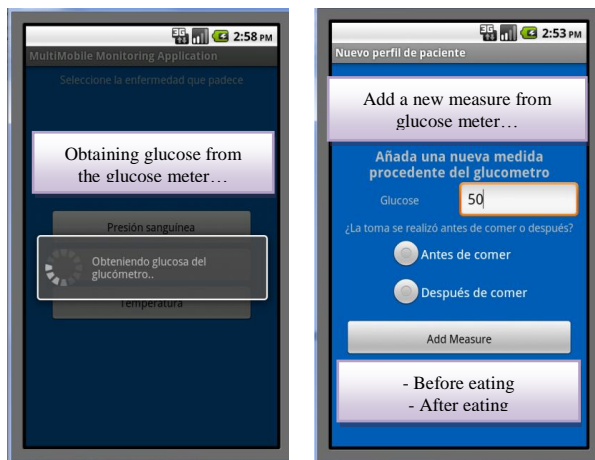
3G 2:58 PM
MultiMobile Monitoring Application
Seleccione la enfermedad que padece

Obtaining glucose from the glucose meter…

Presión sanguínea

Obteniendo glucosa del glucómetro..

Temperatura

3G 2:53 PM
Nuevo perfil de paciente

Add a new measure from glucose meter…

Añada una nueva medida procedente del glucometro

Glucose 50

¿La toma se realizó antes de comer o después?

Antes de comer

Después de comer

Add Measure

- Before eating
- After eating